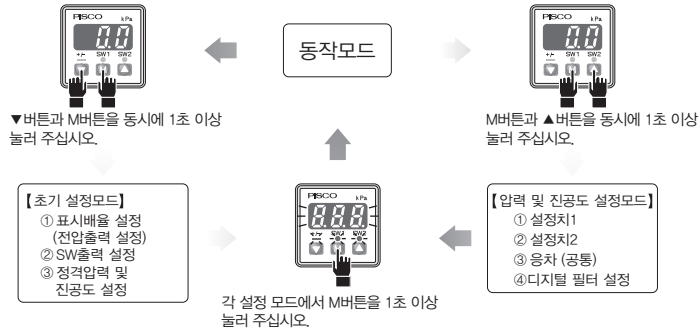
PISCO kPa
0.0
+/- SW1 SW2
▼ M ▲

동작모드

PISCO kPa
0.0
SW1 SW2
▼ M ▲

▼버튼과 M버튼을 동시에 1초 이상 눌러 주십시오.

M버튼과 ▲버튼을 동시에 1초 이상 눌러 주십시오.

【초기 설정모드】
① 표시배율 설정 (전압출력 설정)
② SW출력 설정
③ 정격압력 및 진공도 설정

PISCO kPa
8.8.8
+/- SW1 SW2
▼ M ▲

【압력 및 진공도 설정모드】
① 설정치1
② 설정치2
③ 응차 (공통)
④디지털 필터 설정

각 설정 모드에서 M버튼을 1초 이상 눌러 주십시오.